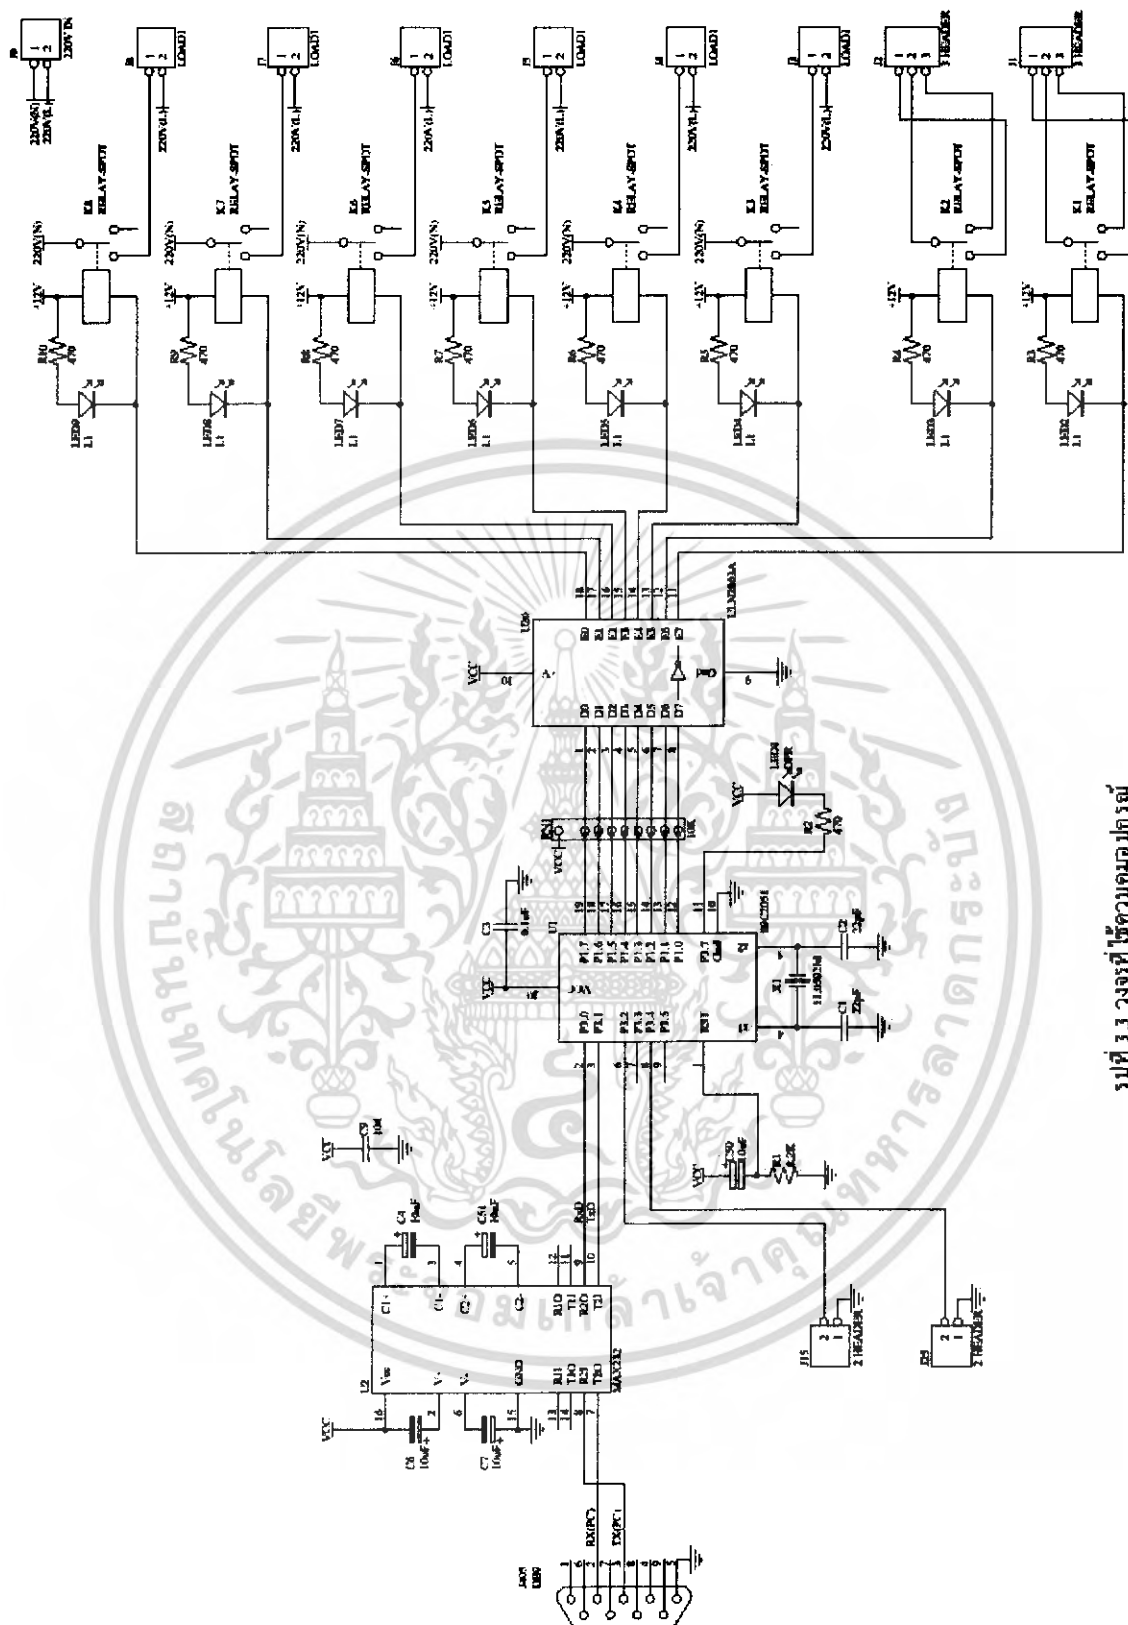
รูปที่ 3.3 วงจรที่ใช้ควบคุมอุปกรณ์

J9
1
2
220V IN
220V(AC)
220V(L)

J8
1
2
LOAD1
220V(L)
K8
RELAY-SPDT
220V(N)
+12V
R10
470
LED9
L1

J7
1
2
LOAD1
220V(L)
K7
RELAY-SPDT
220V(N)
+12V
R9
470
LED8
L1

J6
1
2
LOAD1
220V(L)
K6
RELAY-SPDT
220V(N)
+12V
R8
470
LED7
L1

J5
1
2
LOAD1
220V(L)
K5
RELAY-SPDT
220V(N)
+12V
R7
470
LED6
L1

J4
1
2
LOAD1
220V(L)
K4
RELAY-SPDT
220V(N)
+12V
R6
470
LED5
L1

J3
1
2
LOAD1
220V(L)
K3
RELAY-SPDT
220V(N)
+12V
R5
470
LED4
L1

J2
1
2
3
3 HEADER
K2
RELAY-SPDT
+12V
R4
470
LED3
L1

J1
1
2
3
3 HEADER
K1
RELAY-SPDT
+12V
R3
470
LED2
L1

U3
ULN2803A
VCC
10
B0 B1 B2 B3 B4 B5 B6 B7
D0 D1 D2 D3 D4 D5 D6 D7
18 17 16 15 14 13 12 11
1 2 3 4 5 6 7 8
9

LED1
L1
VCC
R2
470
RN1
10K
VCC

U1
89C2051
VCC
20
C3
0.1uF
P1.7 P1.6 P1.5 P1.4 P1.3 P1.2 P1.1 P1.0
19 18 17 16 15 14 13 12
P3.7
11
10
P3.0 P3.1 P3.2 P3.3 P3.4 P3.5
2 3 6 7 8 9
RST
1
X1
X2
X1
11.0592M
C2
22pF
C1
22pF

C8
10uF
VCC
VCC
C30
10uF
R1
8.2K

U2
MAX232
C1+ C1- C2+ C2-
V+ V- Vcc GND
R1O T1I R2O T2I
R1I T1O R2I T2O
16 2 6 15
13 14 8 7
1 3 4 5
12 11 9 10
RxD
TxD
C4
10uF
C51
10uF
C6
10uF
C7
10uF
VCC

J15
2
1
2 HEADER
J25
2
1
2 HEADER

J4
DB9
1 2 3 4 5 6 7 8 9
RX(PC)
TX(PC)